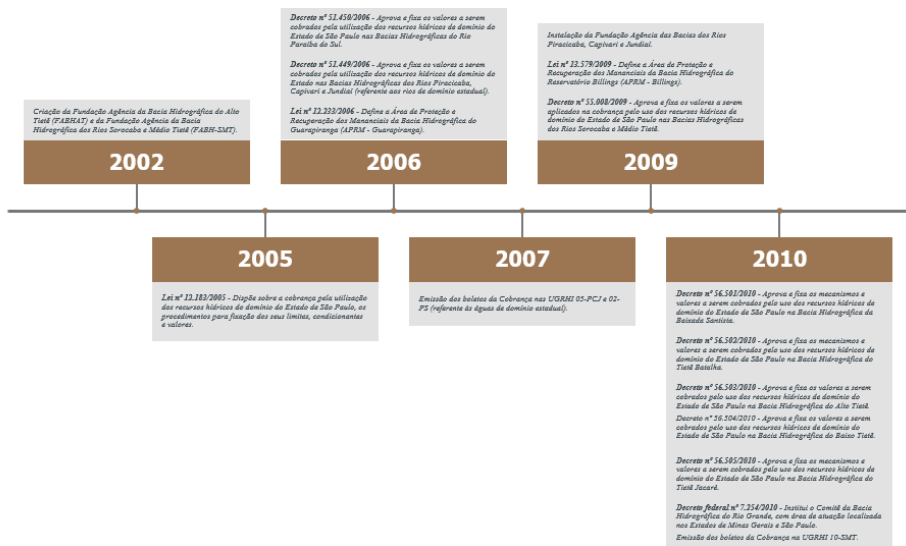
Criação da Fundação Agência da Bacia Hidrográfica do Alto Tietê (FABHAT) e da Fundação Agência da Bacia Hidrográfica dos Rios Sorocaba e Médio Tietê (FABH-SMT).

2002

Decreto nº 51.450/2006 - Aprova e fixa os valores a serem cobrados pela utilização dos recursos hídricos de domínio do Estado de São Paulo nas Bacias Hidrográficas do Rio Paraíba do Sul.

Decreto nº 51.449/2006 - Aprova e fixa os valores a serem cobrados pela utilização dos recursos hídricos de domínio do Estado nas Bacias Hidrográficas dos Rios Piracicaba, Capivari e Jundiaí (referente aos rios de domínio estadual).

Lei nº 12.233/2006 - Define a Área de Proteção e Recuperação dos Mananciais da Bacia Hidrográfica do Guarapiranga (APRM - Guarapiranga).

2006

Instalação da Fundação Agência das Bacias dos Rios Piracicaba, Capivari e Jundiaí.

Lei nº 13.579/2009 - Define a Área de Proteção e Recuperação dos Mananciais da Bacia Hidrográfica do Reservatório Billings (APRM - Billings).

Decreto nº 55.008/2009 - Aprova e fixa os valores a serem aplicados na cobrança pelo uso dos recursos hídricos de domínio do Estado de São Paulo nas Bacias Hidrográficas dos Rios Sorocaba e Médio Tietê.

2009

2005

Lei nº 12.183/2005 - Dispõe sobre a cobrança pela utilização dos recursos hídricos do domínio do Estado de São Paulo, os procedimentos para fixação dos seus limites, condicionantes e valores.

2007

Emissão dos boletos da Cobrança nas UGRHI 05-PCJ e 02-PS (referente às águas de domínio estadual).

2010

Decreto nº 56.501/2010 - Aprova e fixa os mecanismos e valores a serem cobrados pelo uso dos recursos hídricos de domínio do Estado de São Paulo na Bacia Hidrográfica da Baixada Santista.

Decreto nº 56.502/2010 - Aprova e fixa os mecanismos e valores a serem cobrados pelo uso dos recursos hídricos de domínio do Estado de São Paulo na Bacia Hidrográfica do Tietê Batalha.

Decreto nº 56.503/2010 - Aprova e fixa os valores a serem cobrados pelo uso dos recursos hídricos de domínio do Estado de São Paulo na Bacia Hidrográfica do Alto Tietê.

Decreto nº 56.504/2010 - Aprova e fixa os valores a serem cobrados pelo uso dos recursos hídricos de domínio do Estado de São Paulo na Bacia Hidrográfica do Baixo Tietê.

Decreto nº 56.505/2010 - Aprova e fixa os mecanismos e valores a serem cobrados pelo uso dos recursos hídricos de domínio do Estado de São Paulo na Bacia Hidrográfica do Tietê Jacaré.

Decreto federal nº 7.254/2010 - Institui o Comitê da Bacia Hidrográfica do Rio Grande, com área de atuação localizada nos Estados de Minas Gerais e São Paulo.

Emissão dos boletos da Cobrança na UGRHI 10-SMT.